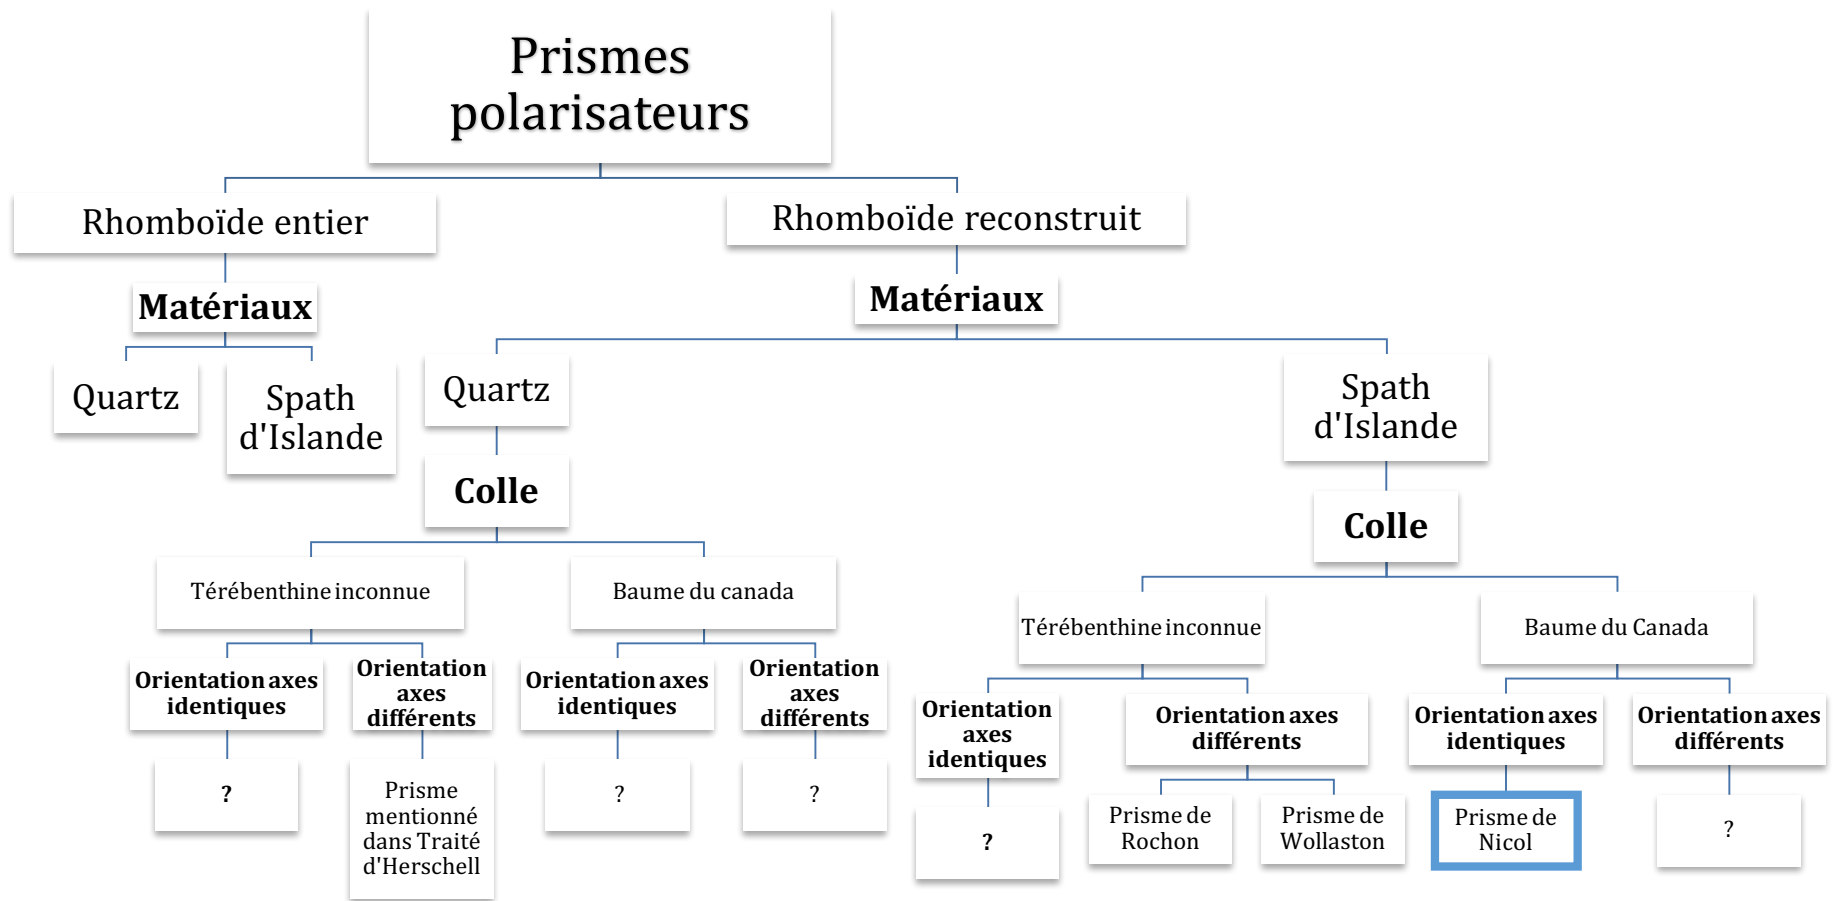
Prismes polarisateurs

Rhomboïde entier

Matériaux

Quartz

Spath d'Islande

Rhomboïde reconstruit

Matériaux

Quartz

Colle

Térébenthine inconnue

Orientation axes identiques

?

Orientation axes différents

Prisme mentionné dans Traité d'Herschell

Baume du canada

Orientation axes identiques

?

Orientation axes différents

?

Spath d'Islande

Colle

Térébenthine inconnue

Orientation axes identiques

?

Orientation axes différents

Prisme de Rochon

Prisme de Wollaston

Baume du Canada

Orientation axes identiques

Prisme de Nicol

Orientation axes différents

?